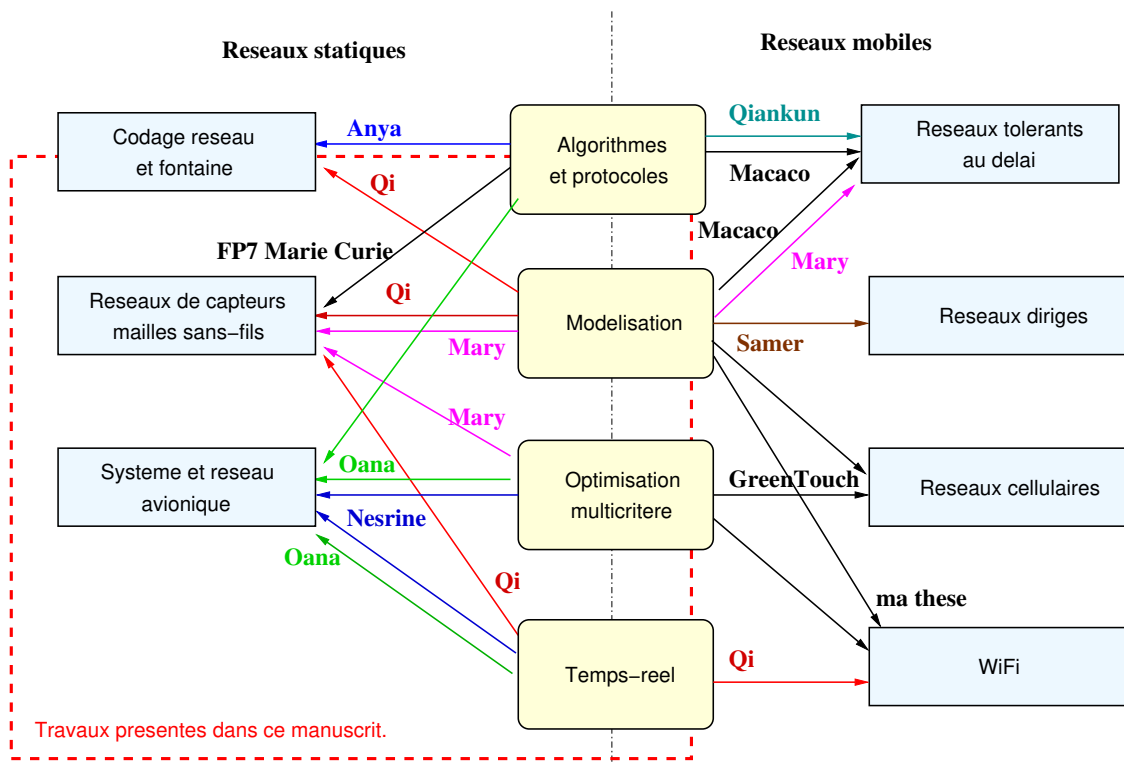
Reseaux statiques

Reseaux mobiles

Codage reseau et fontaine

Anya

Algorithmes et protocoles

Qiankun

Reseaux tolerants au delai

Macaco

Qi

Macaco

FP7 Marie Curie

Mary

Reseaux de capteurs mailles sans−fils

Qi

Modelisation

Reseaux diriges

Mary

Samer

Mary

Systeme et reseau avionique

Oana

Optimisation multicritere

GreenTouch

Reseaux cellulaires

Nesrine

Oana

Qi

ma these

Temps−reel

Qi

WiFi

Travaux presentes dans ce manuscrit.